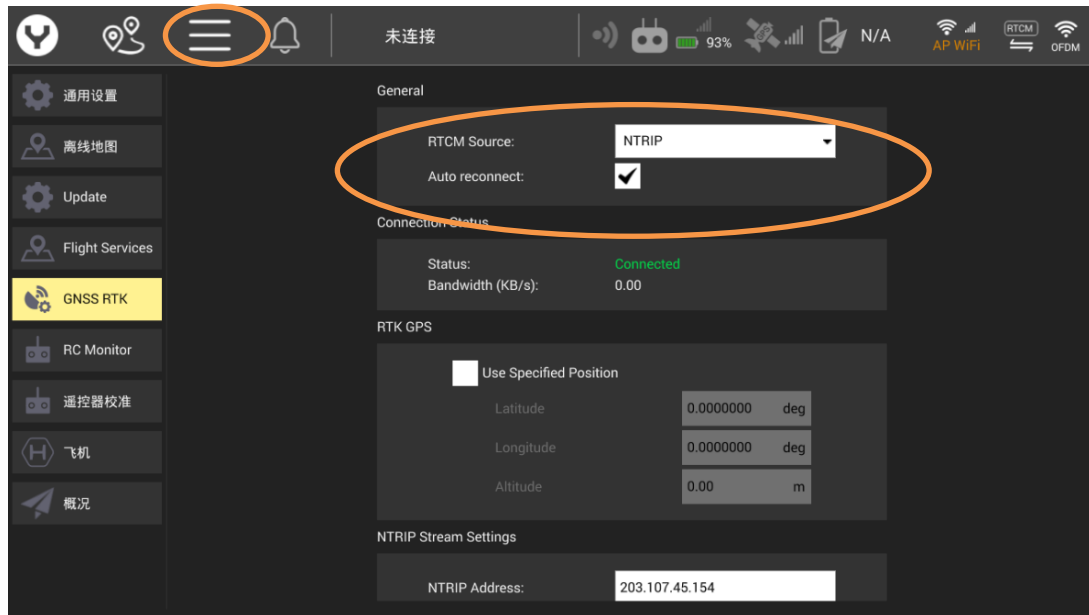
未连接

93%

N/A

AP WiFi

RTCM

OFDM

通用设置

离线地图

Update

Flight Services

GNSS RTK

RC Monitor

遥控器校准

飞机

概况

General

RTCM Source: NTRIP

Auto reconnect: ✔

Connection Status

Status: Connected

Bandwidth (KB/s): 0.00

RTK GPS

Use Specified Position

| | | |
|---|---|---|
| Latitude | 0.0000000 | deg |
| Longitude | 0.0000000 | deg |
| Altitude | 0.00 | m |

NTRIP Stream Settings

NTRIP Address: 203.107.45.154